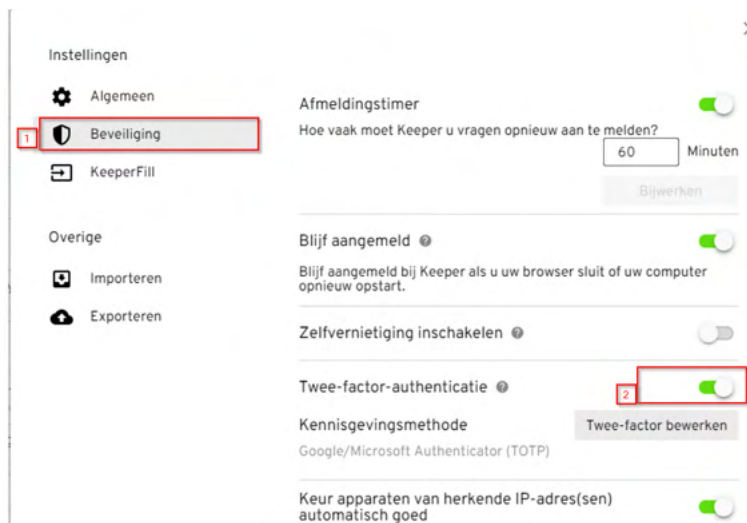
Instellingen

Algemeen

1 Beveiliging

KeeperFill

Overige

Importeren

Exporteren

Afmeldingstimer

Hoe vaak moet Keeper u vragen opnieuw aan te melden?

60 Minuten

Bijwerken

Blijf aangemeld

Blijf aangemeld bij Keeper als u uw browser sluit of uw computer opnieuw opstart.

Zelfvernietiging inschakelen

Twee-factor-authenticatie

2

Kennisgevingsmethode

Twee-factor bewerken

Google/Microsoft Authenticator (TOTP)

Keur apparaten van herkende IP-adres(sen) automatisch goed